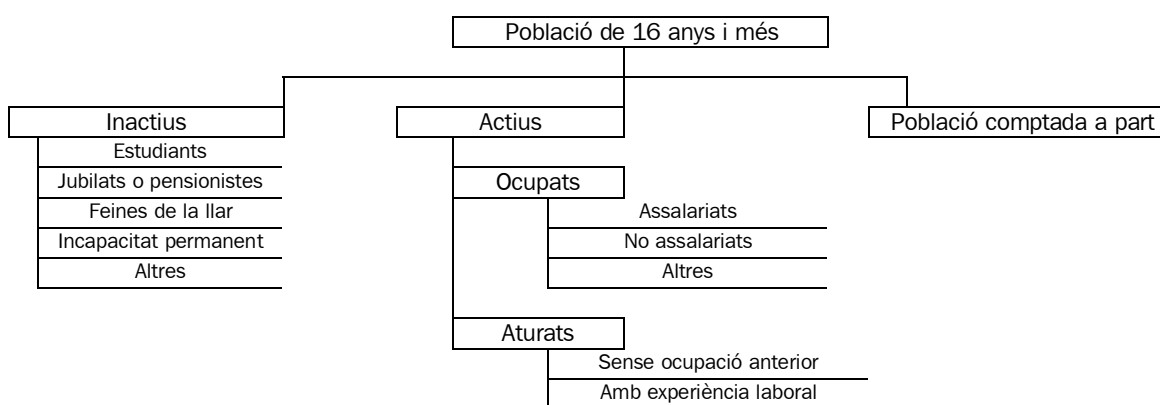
Població de 16 anys i més

Inactius
Estudiants
Jubilats o pensionistes
Feines de la llar
Incapacitat permanent
Altres

Actius
Ocupats
Assalariats
No assalariats
Altres
Aturats
Sense ocupació anterior
Amb experiència laboral

Població comptada a part